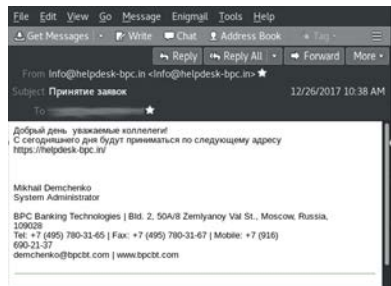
File Edit View Go Message Enigmail Tools Help

Get Messages | Write | Chat | Address Book | Tag

Reply | Reply All | Forward | More

From Info@helpdesk-bpc.in <Info@helpdesk-bpc.in> ★

Subject Принятие заявок 12/26/2017 10:38 AM

To ★

Добрый день уважаемые коллеги!
С сегодняшнего дня будут приниматься по следующему адресу
https://helpdesk-bpc.in/

Mikhail Demchenko
System Administrator

BPC Banking Technologies | Bld. 2, 50A/8 Zemlyanoy Val St., Moscow, Russia, 109028
Tel: +7 (495) 780-31-65 | Fax: +7 (495) 780-31-67 | Mobile: +7 (916) 690-21-37
demchenko@bpcbt.com | www.bpcbt.com